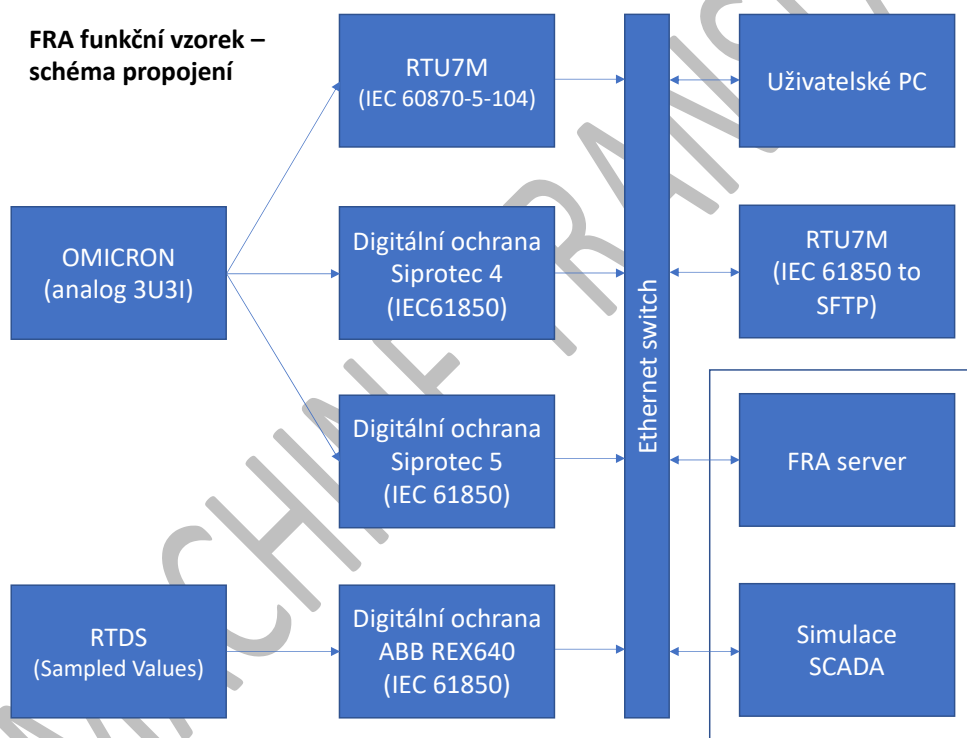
FRA funkční vzorek – schéma propojení

RTU7M
(IEC 60870-5-104)

Uživatelské PC

OMICRON
(analog 3U3I)

Digitální ochrana
Siprotec 4
(IEC61850)

RTU7M
(IEC 61850 to SFTP)

Ethernet switch

Digitální ochrana
Siprotec 5
(IEC 61850)

FRA server

RTDS
(Sampled Values)

Digitální ochrana
ABB REX640
(IEC 61850)

Simulace
SCADA

MACHINE TRANSL